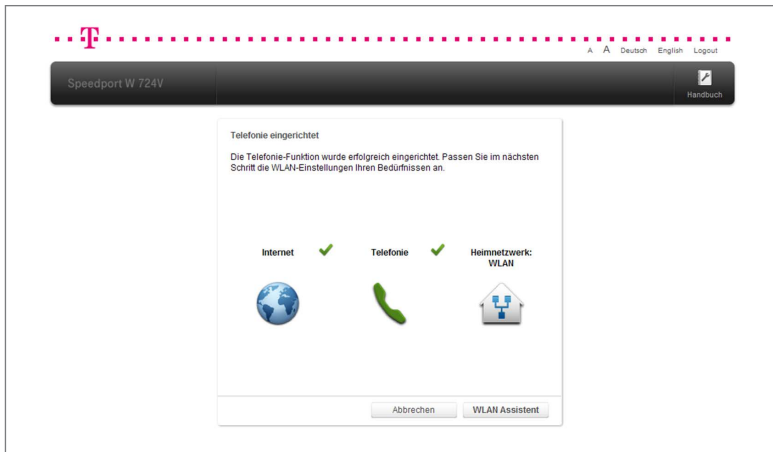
T

A A Deutsch English Logout

Speedport W 724V

Handbuch

Telefonie eingerichtet

Die Telefonie-Funktion wurde erfolgreich eingerichtet. Passen Sie im nächsten Schritt die WLAN-Einstellungen Ihren Bedürfnissen an.

Internet

Telefonie

Heimnetzwerk: WLAN

Abbrechen

WLAN Assistent